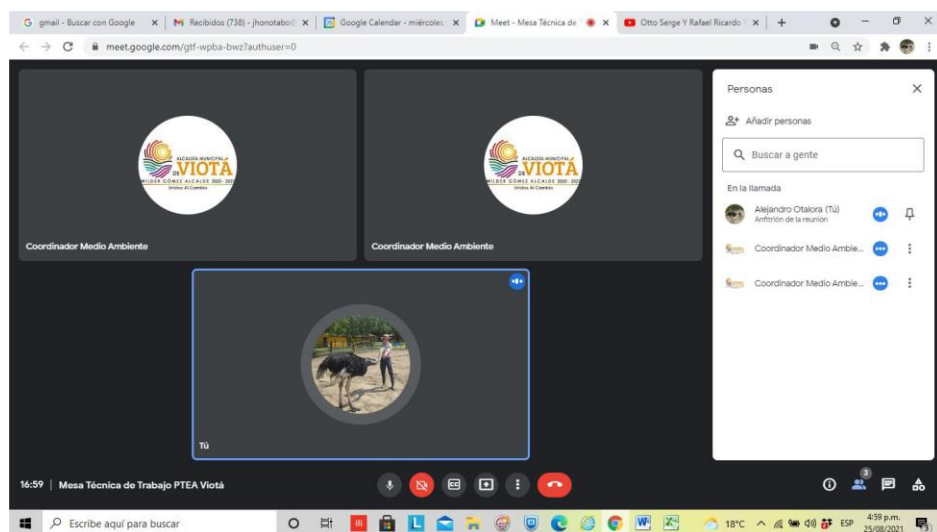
G gmail - Buscar con Google ×
M Recibidos (738) - jhonotabo ×
Google Calendar - miércoles ×
Meet - Mesa Técnica de ×
Otto Serge Y Rafael Ricardo ×
+

meet.google.com/gtf-wpba-bwz?authuser=0

ALCALDÍA MUNICIPAL DE VIOTÁ
WILDER GÓMEZ ALCALDE 2020 - 2023
Unidos Al Cambio

Coordinador Medio Ambiente

ALCALDÍA MUNICIPAL DE VIOTÁ
WILDER GÓMEZ ALCALDE 2020 - 2023
Unidos Al Cambio

Coordinador Medio Ambiente

Tú

Personas
Añadir personas
Buscar a gente
En la llamada
Alejandro Otalora (Tú)
Anfitrión de la reunión
Coordinador Medio Ambie...
Coordinador Medio Ambie...

16:59 | Mesa Técnica de Trabajo PTEA Viotá

3

Escribe aquí para buscar
18°C ESP 4:59 p.m. 25/08/2021